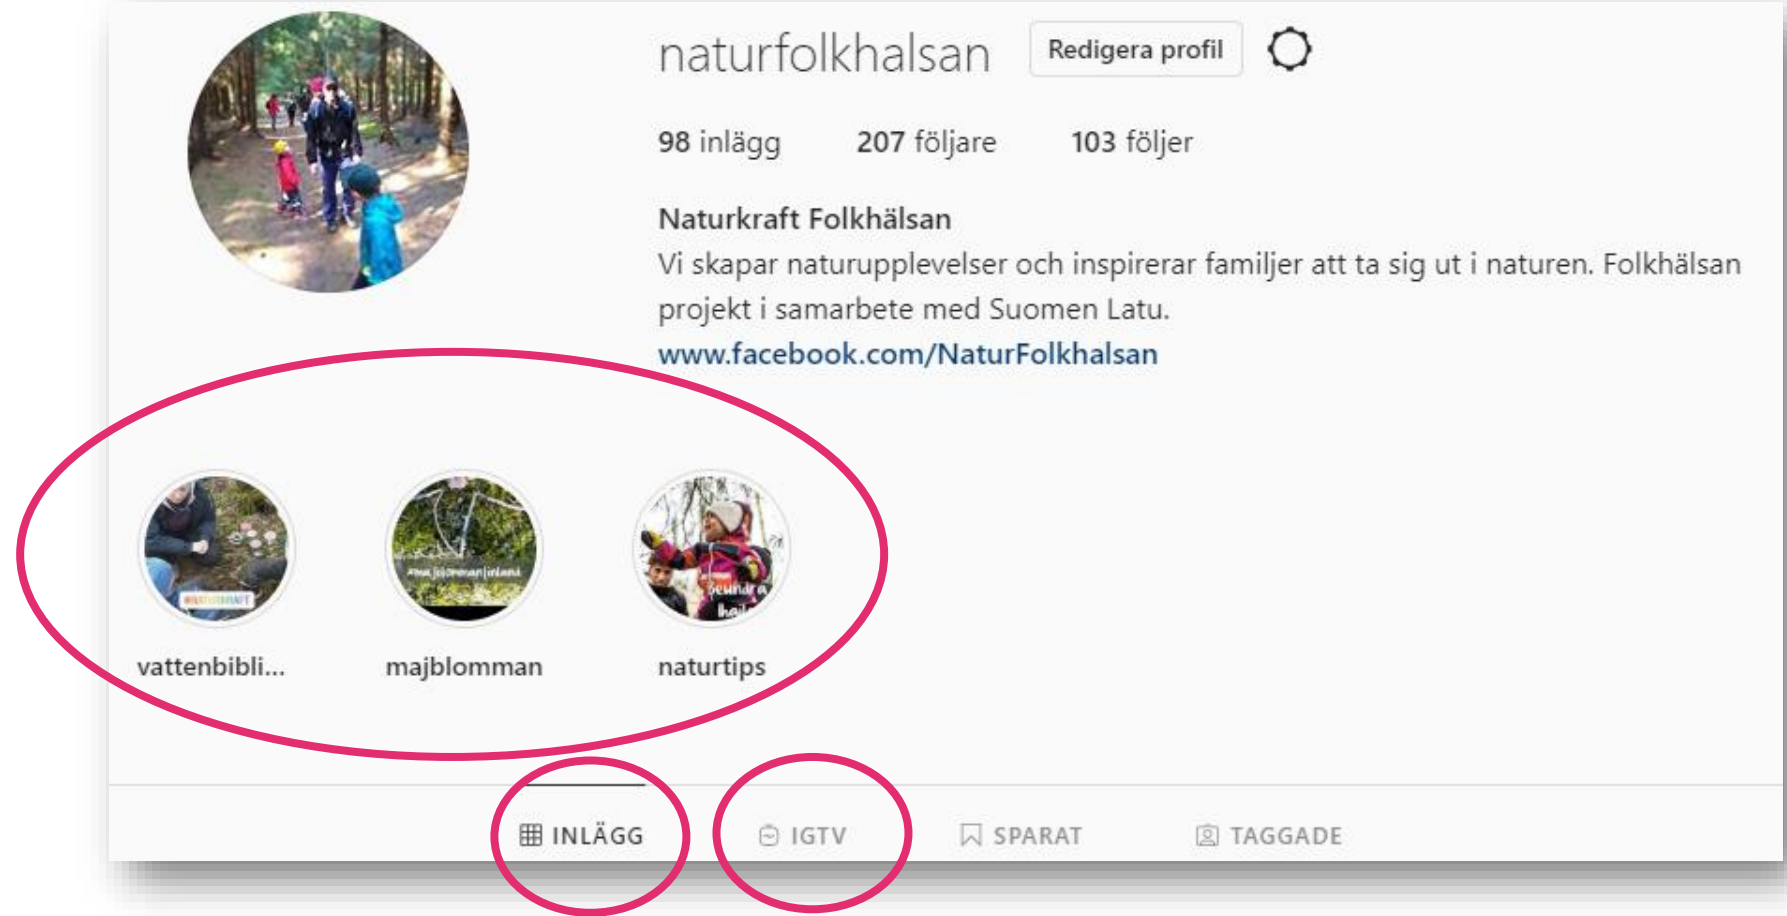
naturfolkhalsan Redigera profil

98 inlägg 207 följare 103 följer

Naturkraft Folkhälsan
Vi skapar naturupplevelser och inspirerar familjer att ta sig ut i naturen. Folkhälsan projekt i samarbete med Suomen Latu.
www.facebook.com/NaturFolkhalsan

vattenbibli... majblomman naturtips

INLÄGG IGTV SPARAT TAGGADE